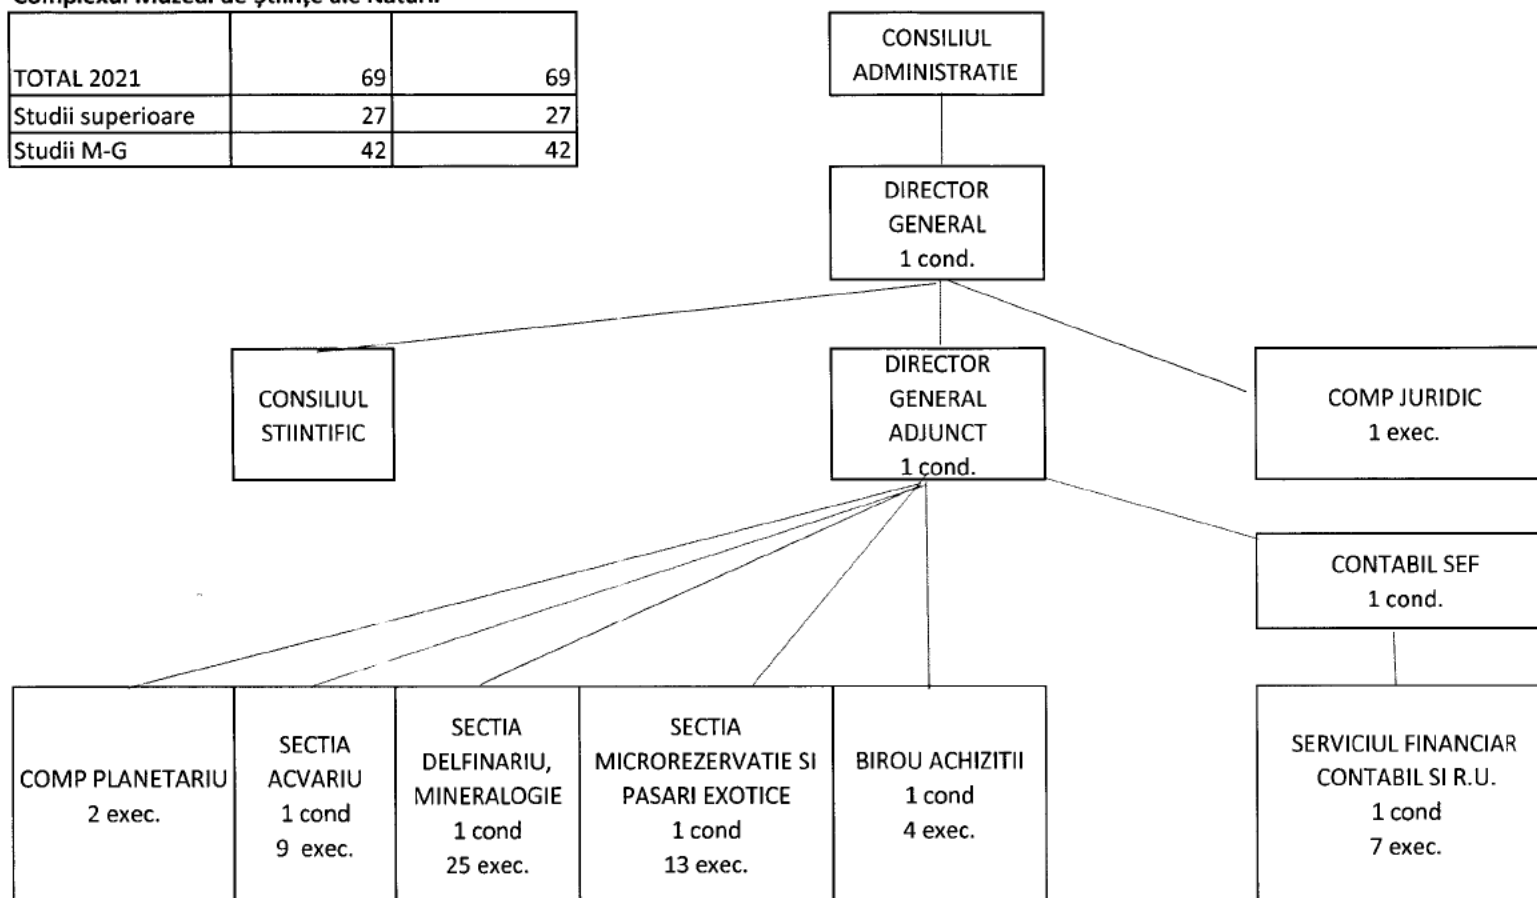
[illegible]

| TOTAL 2021 | 69 | 69 |
|---|---|---|
| Studii superioare | 27 | 27 |
| Studii M-G | 42 | 42 |

CONSILIUL ADMINISTRATIE

DIRECTOR GENERAL 1 cond.

CONSILIUL STIINTIFIC

DIRECTOR GENERAL ADJUNCT 1 cond.

COMP JURIDIC 1 exec.

CONTABIL SEF 1 cond.

COMP PLANETARIU 2 exec.

SECTIA ACVARIU 1 cond 9 exec.

SECTIA DELFINARIU, MINERALOGIE 1 cond 25 exec.

SECTIA MICROREZERVATIE SI PASARI EXOTICE 1 cond 13 exec.

BIROU ACHIZITII 1 cond 4 exec.

SERVICIUL FINANCIAR CONTABIL SI R.U. 1 cond 7 exec.